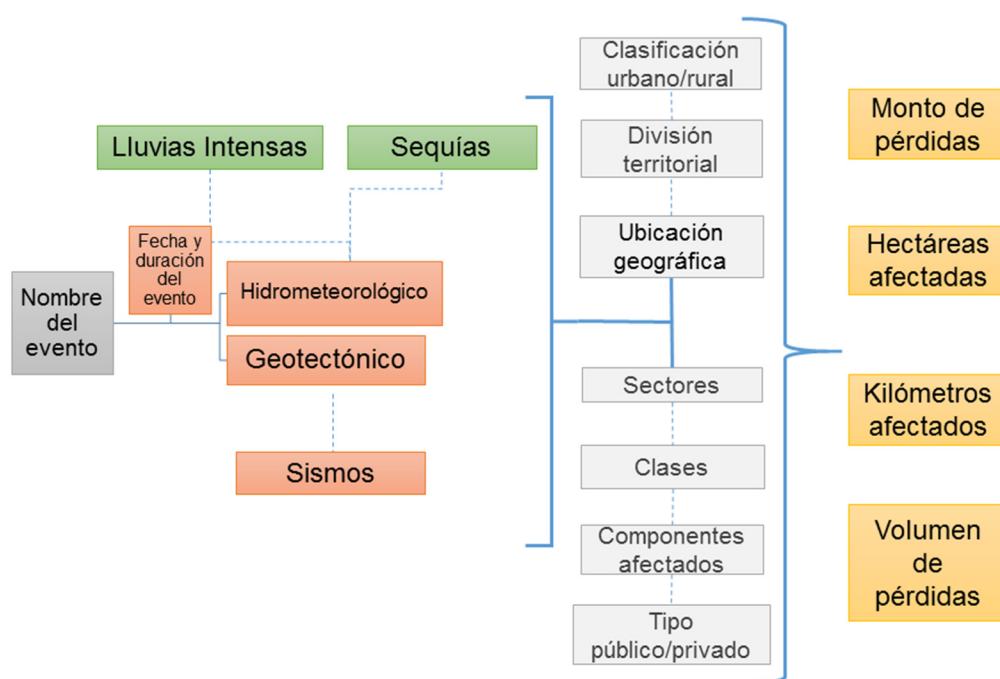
Lluvias Intensas

Sequías

Fecha y duración del evento

Nombre del evento

Hidrometeorológico

Geotectónico

Sismos

Clasificación urbano/rural

División territorial

Ubicación geográfica

Sectores

Clases

Componentes afectados

Tipo público/privado

Monto de pérdidas

Hectáreas afectadas

Kilómetros afectados

Volumen de pérdidas